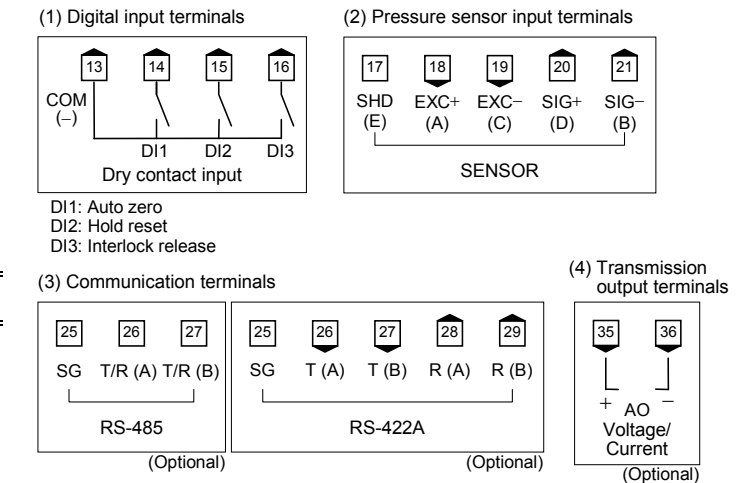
(1) Digital input terminals

13 14 15 16

COM (–)

DI1 DI2 DI3

Dry contact input

DI1: Auto zero
DI2: Hold reset
DI3: Interlock release

(2) Pressure sensor input terminals

17 18 19 20 21

SHD (E) EXC+ (A) EXC− (C) SIG+ (D) SIG− (B)

SENSOR

(3) Communication terminals

25 26 27

SG T/R (A) T/R (B)

RS-485

(Optional)

25 26 27 28 29

SG T (A) T (B) R (A) R (B)

RS-422A

(Optional)

(4) Transmission output terminals

35 36

+ AO −

Voltage/ Current

(Optional)